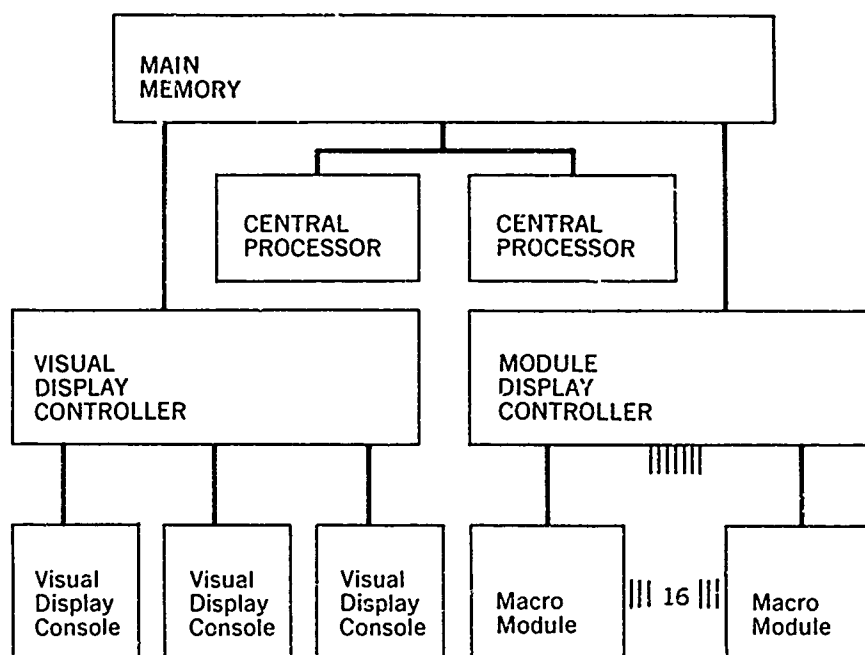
MAIN MEMORY

CENTRAL PROCESSOR

CENTRAL PROCESSOR

VISUAL DISPLAY CONTROLLER

MODULE DISPLAY CONTROLLER

Visual Display Console

Visual Display Console

Visual Display Console

Macro Module

16

Macro Module